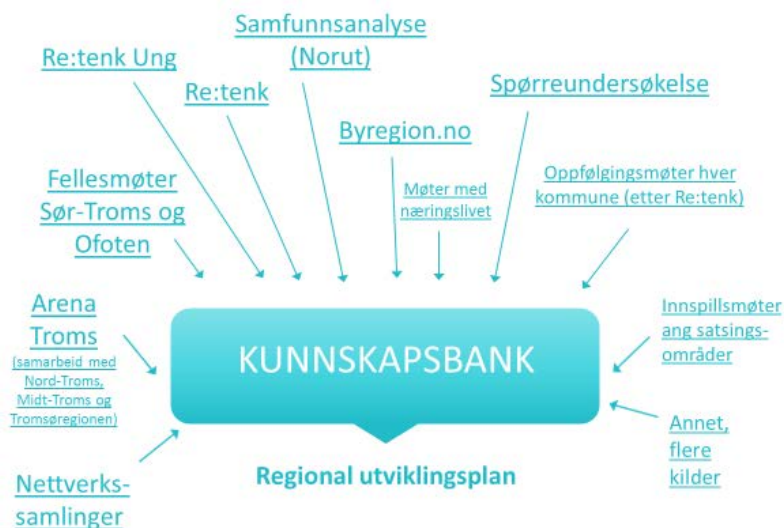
Samfunnsanalyse (Norut)

Re:tenk Ung

Re:tenk

Spørreundersøkelse

Byregion.no

Fellesmøter Sør-Troms og Ofoten

Møter med næringslivet

Oppfølgingsmøter hver kommune (etter Re:tenk)

Arena Troms (samarbeid med Nord-Troms, Midt-Troms og Tromsøregionen)

KUNNSKAPSBANK

Innspillsmøter ang satsingsområder

Annet, flere kilder

Regional utviklingsplan

Nettverkssamlinger